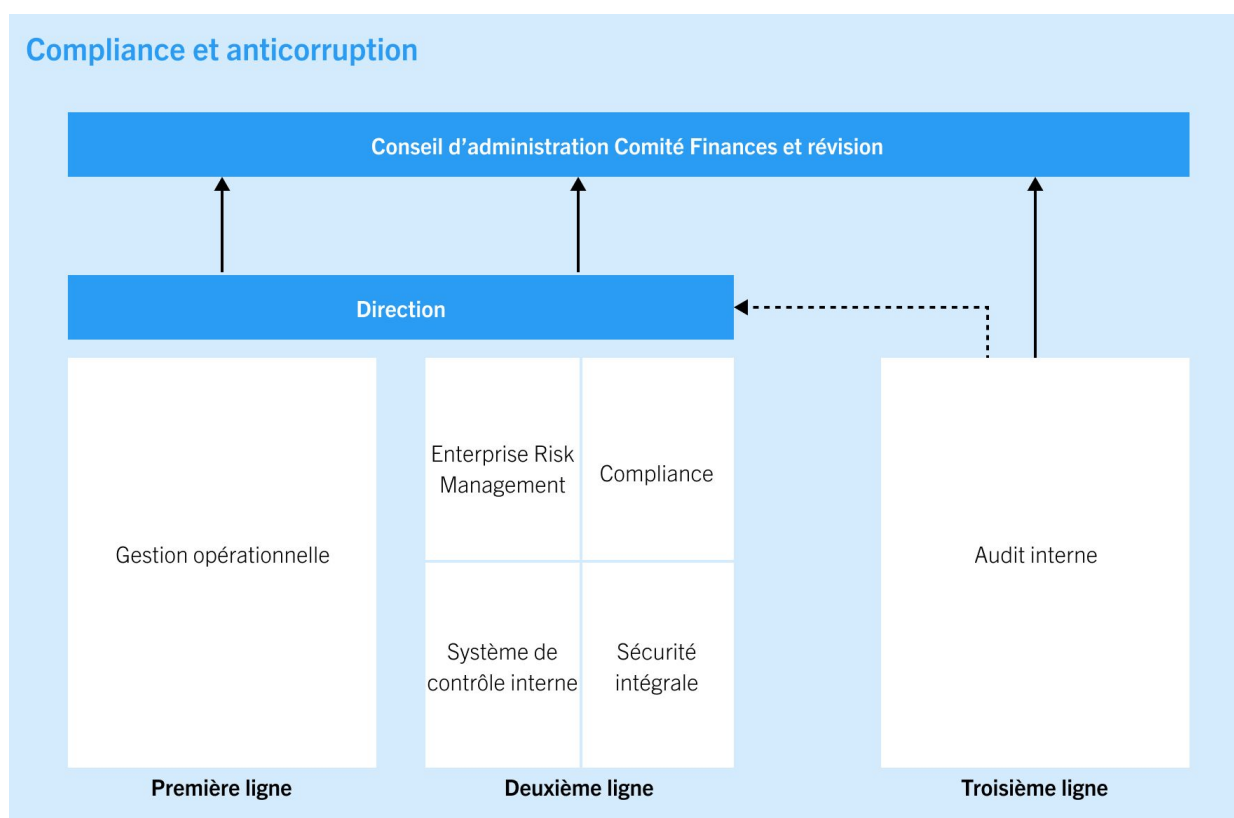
Compliance et anticorruption

Conseil d’administration Comité Finances et révision

Direction

Gestion opérationnelle

Enterprise Risk Management

Compliance

Système de contrôle interne

Sécurité intégrale

Audit interne

Première ligne

Deuxième ligne

Troisième ligne